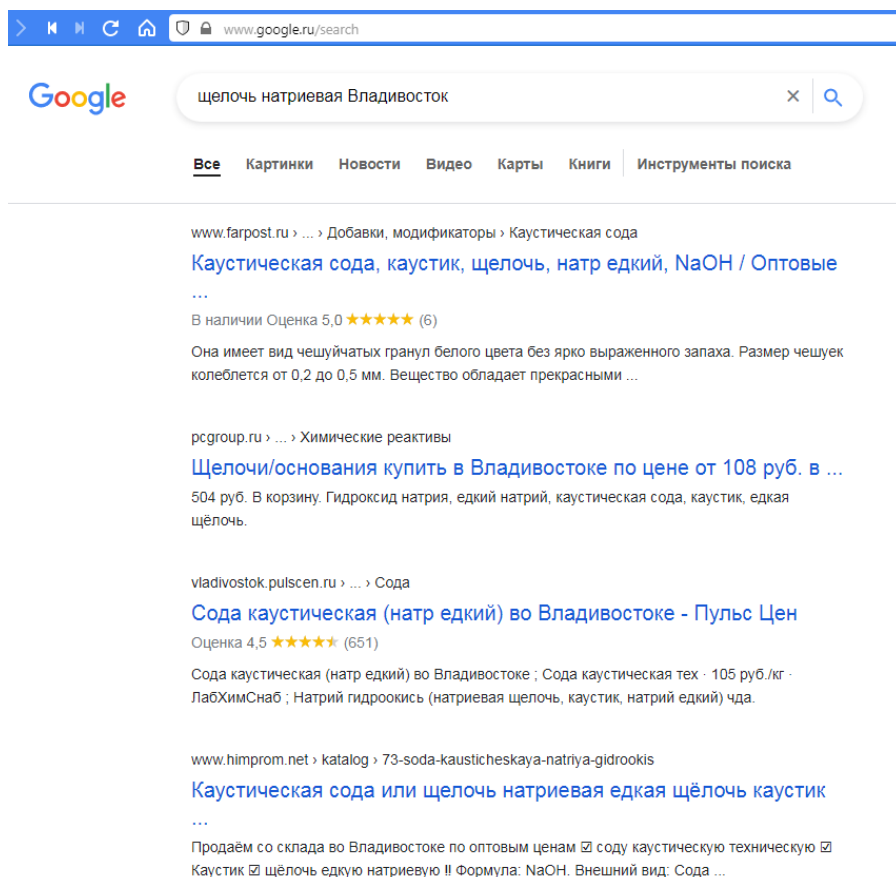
www.google.ru/search

Google

щелочь натриевая Владивосток

Все Картинки Новости Видео Карты Книги Инструменты поиска

www.farpost.ru › ... › Добавки, модификаторы › Каустическая сода

Каустическая сода, каустик, щелочь, натр едкий, NaOH / Оптовые ...

В наличии Оценка 5,0 ★★★★★ (6)

Она имеет вид чешуйчатых гранул белого цвета без ярко выраженного запаха. Размер чешуек колеблется от 0,2 до 0,5 мм. Вещество обладает прекрасными ...

pcgroup.ru › ... › Химические реактивы

Щелочи/основания купить в Владивостоке по цене от 108 руб. в ...

504 руб. В корзину. Гидроксид натрия, едкий натрий, каустическая сода, каустик, едкая щёлочь.

vladivostok.pulscen.ru › ... › Сода

Сода каустическая (натр едкий) во Владивостоке - Пульс Цен

Оценка 4,5 ★★★★★ (651)

Сода каустическая (натр едкий) во Владивостоке ; Сода каустическая тех · 105 руб./кг · ЛабХимСнаб ; Натрий гидроокись (натриевая щелочь, каустик, натрий едкий) чда.

www.himprom.net › katalog › 73-soda-kausticheskaya-natriya-gidrookis

Каустическая сода или щелочь натриевая едкая щёлочь каустик ...

Продаём со склада во Владивостоке по оптовым ценам ☑ соду каустическую техническую ☑ Каустик ☑ щёлочь едкую натриевую ‼ Формула: NaOH. Внешний вид: Сода ...